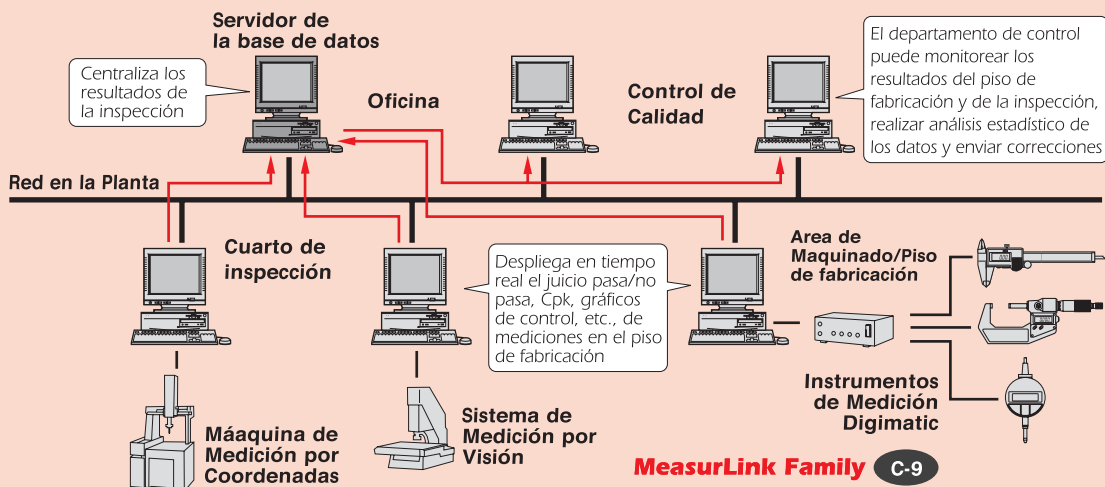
Servidor de la base de datos

Centraliza los resultados de la inspección

Oficina

Control de Calidad

El departamento de control puede monitorear los resultados del piso de fabricación y de la inspección, realizar análisis estadístico de los datos y enviar correcciones

Red en la Planta

Cuarto de inspección

Despliega en tiempo real el juicio pasa/no pasa, Cpk, gráficos de control, etc., de mediciones en el piso de fabricación

Area de Maquinado/Piso de fabricación

Instrumentos de Medición Digimatic

Máaquina de Medición por Coordenadas

Sistema de Medición por Visión

MeasurLink Family C-9